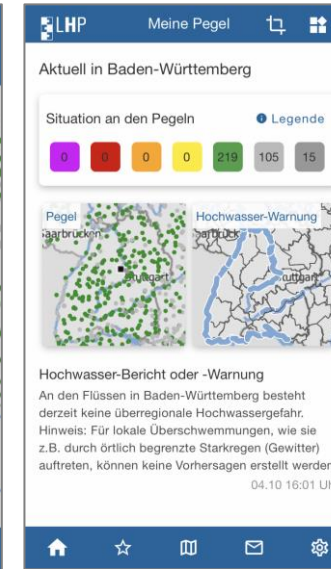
LHP Meine Pegel

Aktuell in Baden-Württemberg

Situation an den Pegeln
Legende

0 0 0 0 219 105 15

Pegel
aarbrücken
Stuttgart

Hochwasser-Warnung
Saarbrück
Stuttgart

Hochwasser-Bericht oder -Warnung

An den Flüssen in Baden-Württemberg besteht derzeit keine überregionale Hochwassergefahr. Hinweis: Für lokale Überschwemmungen, wie sie z.B. durch örtlich begrenzte Starkregen (Gewitter) auftreten, können keine Vorhersagen erstellt werden

04.10 16:01 U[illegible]